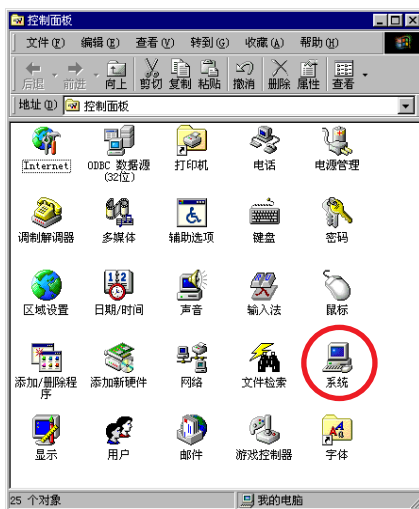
控制面板

文件(F) 编辑(E) 查看(V) 转到(G) 收藏(A) 帮助(H)

后退 前进 向上 剪切 复制 粘贴 撤消 删除 属性 查看

地址(D) 控制面板

Internet
ODBC 数据源(32位)
打印机
电话
电源管理
调制解调器
多媒体
辅助选项
键盘
密码
区域设置
日期/时间
声音
输入法
鼠标
添加/删除程序
添加新硬件
网络
文件检索
系统
显示
用户
邮件
游戏控制器
字体

25 个对象
我的电脑